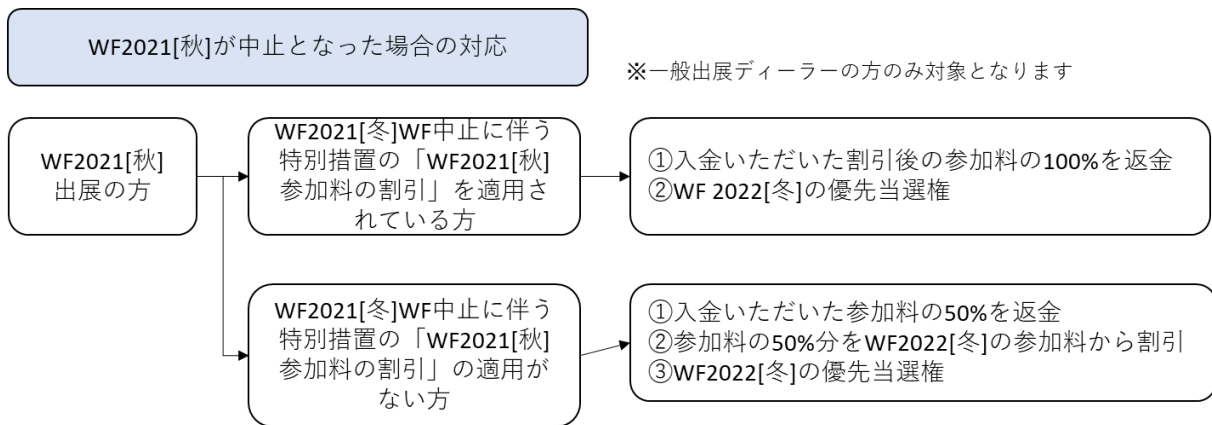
WF2021[秋]が中止となった場合の対応

※一般出展ディーラーの方のみ対象となります

WF2021[秋]出展の方

WF2021[冬]WF中止に伴う特別措置の「WF2021[秋]参加料の割引」を適用されている方

①入金いただいた割引後の参加料の100%を返金
②WF 2022[冬]の優先当選権

WF2021[冬]WF中止に伴う特別措置の「WF2021[秋]参加料の割引」の適用がない方

①入金いただいた参加料の50%を返金
②参加料の50%分をWF2022[冬]の参加料から割引
③WF2022[冬]の優先当選権